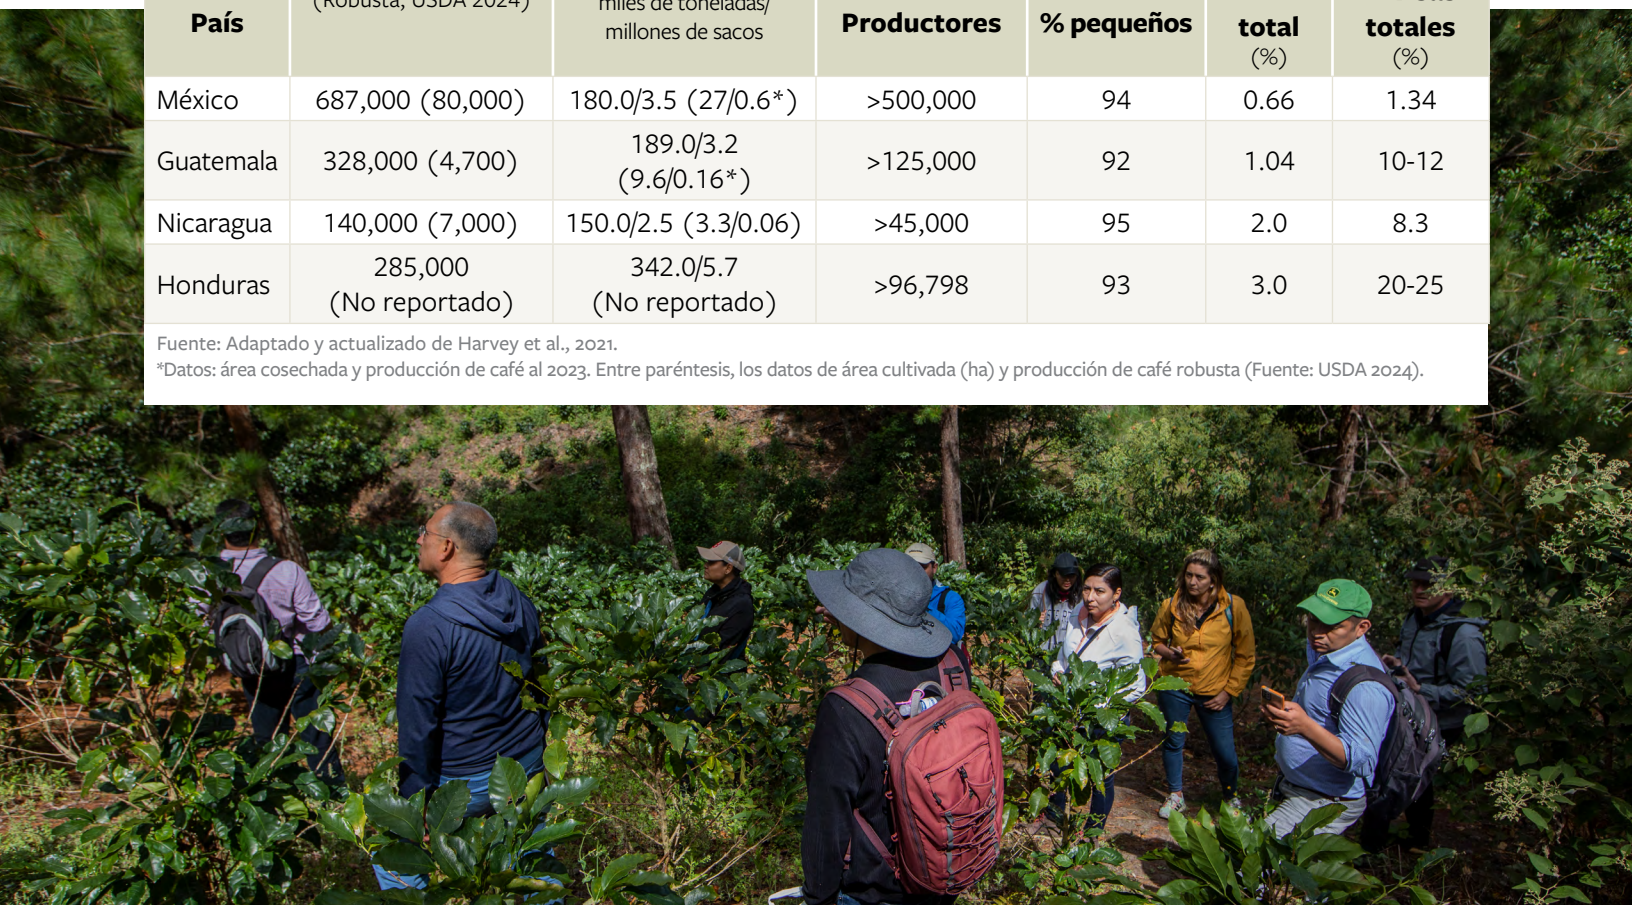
| País | (Robusta, USDA 2024) | miles de toneladas/ millones de sacos | Productores | % pequeños | total (%) | totales (%) |
|---|---|---|---|---|---|---|
| México | 687,000 (80,000) | 180.0/3.5 (27/0.6*) | >500,000 | 94 | 0.66 | 1.34 |
| Guatemala | 328,000 (4,700) | 189.0/3.2 (9.6/0.16*) | >125,000 | 92 | 1.04 | 10-12 |
| Nicaragua | 140,000 (7,000) | 150.0/2.5 (3.3/0.06) | >45,000 | 95 | 2.0 | 8.3 |
| Honduras | 285,000 (No reportado) | 342.0/5.7 (No reportado) | >96,798 | 93 | 3.0 | 20-25 |

Fuente: Adaptado y actualizado de Harvey et al., 2021.
*Datos: área cosechada y producción de café al 2023. Entre paréntesis, los datos de área cultivada (ha) y producción de café robusta (Fuente: USDA 2024).